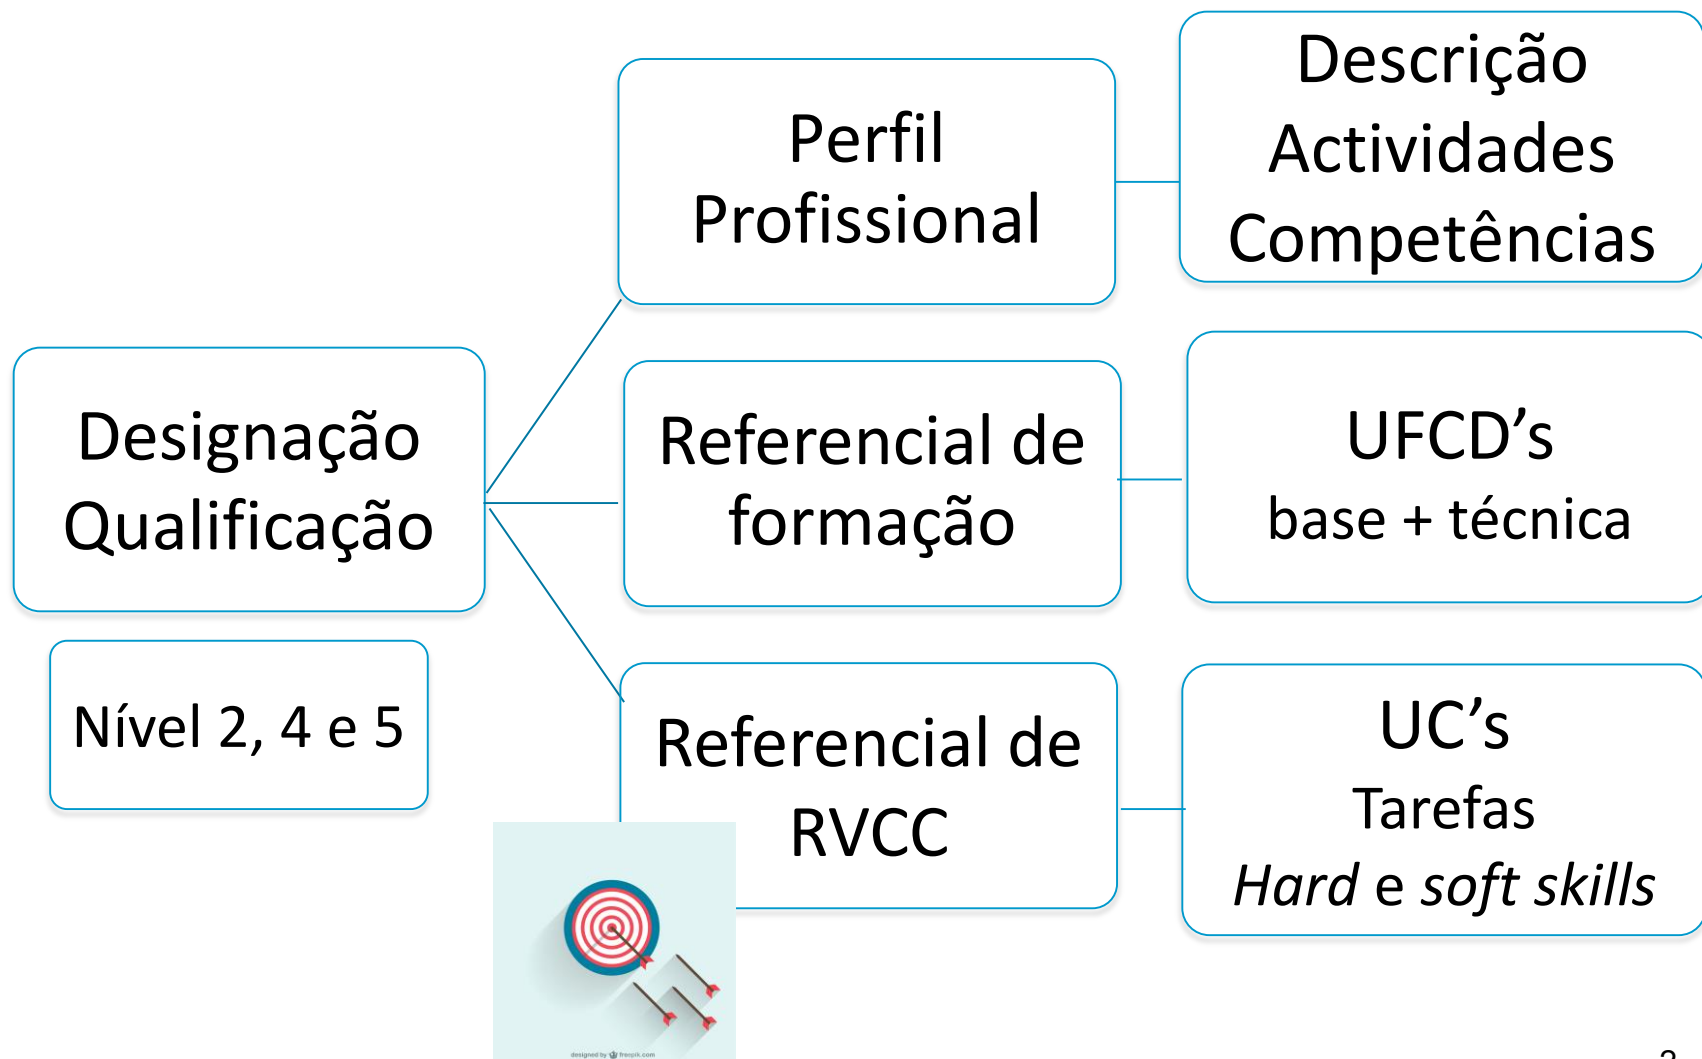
Designação Qualificação

Nível 2, 4 e 5

Perfil Profissional

Descrição
Actividades
Competências

Referencial de formação

UFCD's
base + técnica

Referencial de RVCC

UC's
Tarefas
*Hard* e *soft skills*

designed by freepik.com

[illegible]